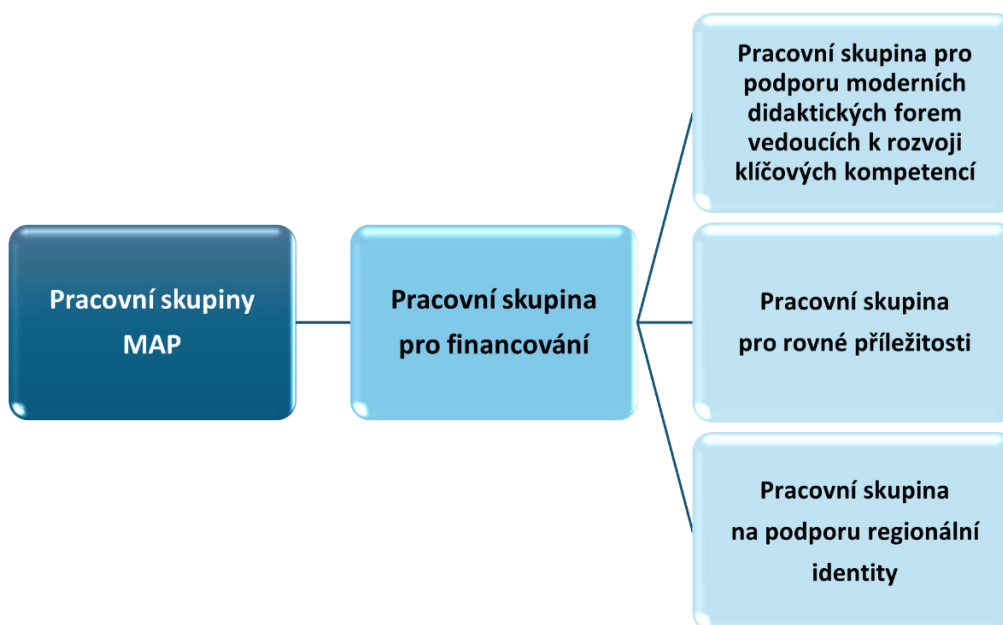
Pracovní skupiny MAP

Pracovní skupina pro financování

Pracovní skupina pro podporu moderních didaktických forem vedoucích k rozvoji klíčových kompetencí

Pracovní skupina pro rovné příležitosti

Pracovní skupina na podporu regionální identity